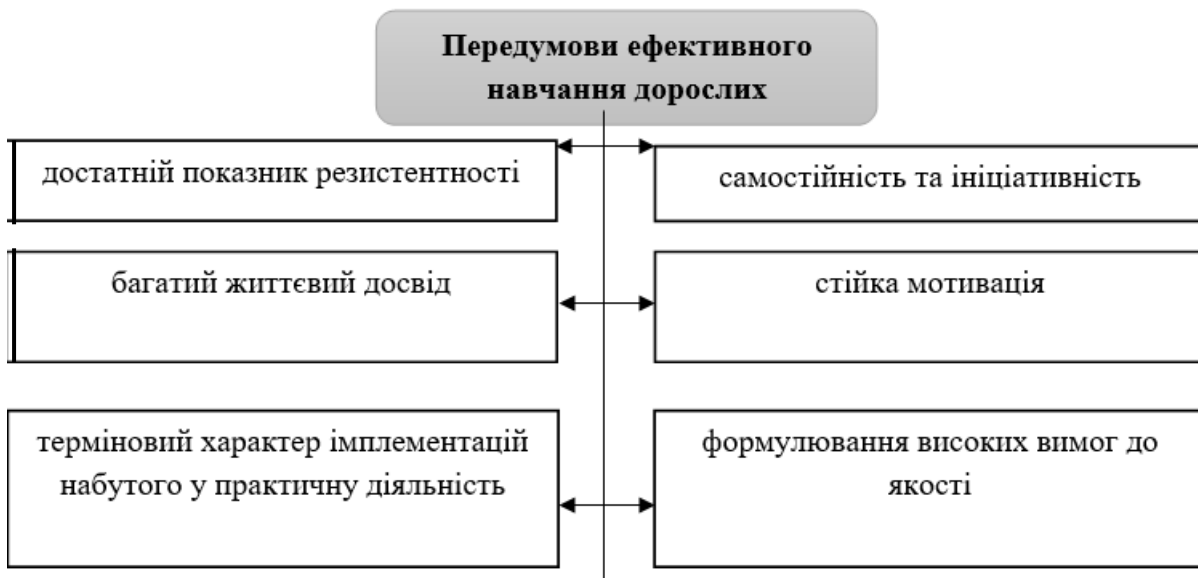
Передумови ефективного навчання дорослих

достатній показник резистентності

самостійність та ініціативність

багатий життєвий досвід

стійка мотивація

терміновий характер імплементації набутого у практичну діяльність

формулювання високих вимог до якості